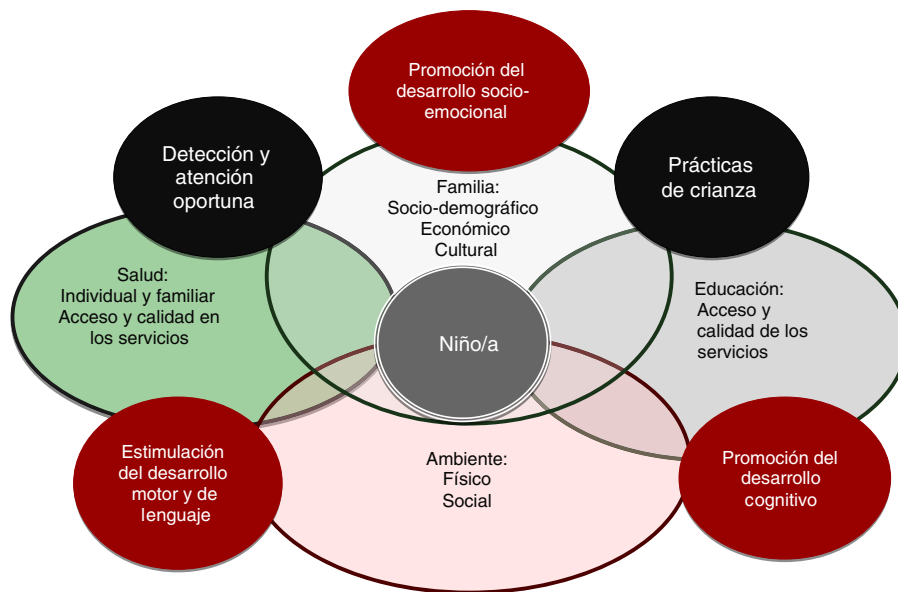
Promoción del desarrollo socio-emocional

Detección y atención oportuna

Prácticas de crianza

Familia:
Socio-demográfico
Económico
Cultural

Salud:
Individual y familiar
Acceso y calidad en los servicios

Niño/a

Educación:
Acceso y calidad de los servicios

Ambiente:
Físico
Social

Estimulación del desarrollo motor y de lenguaje

Promoción del desarrollo cognitivo